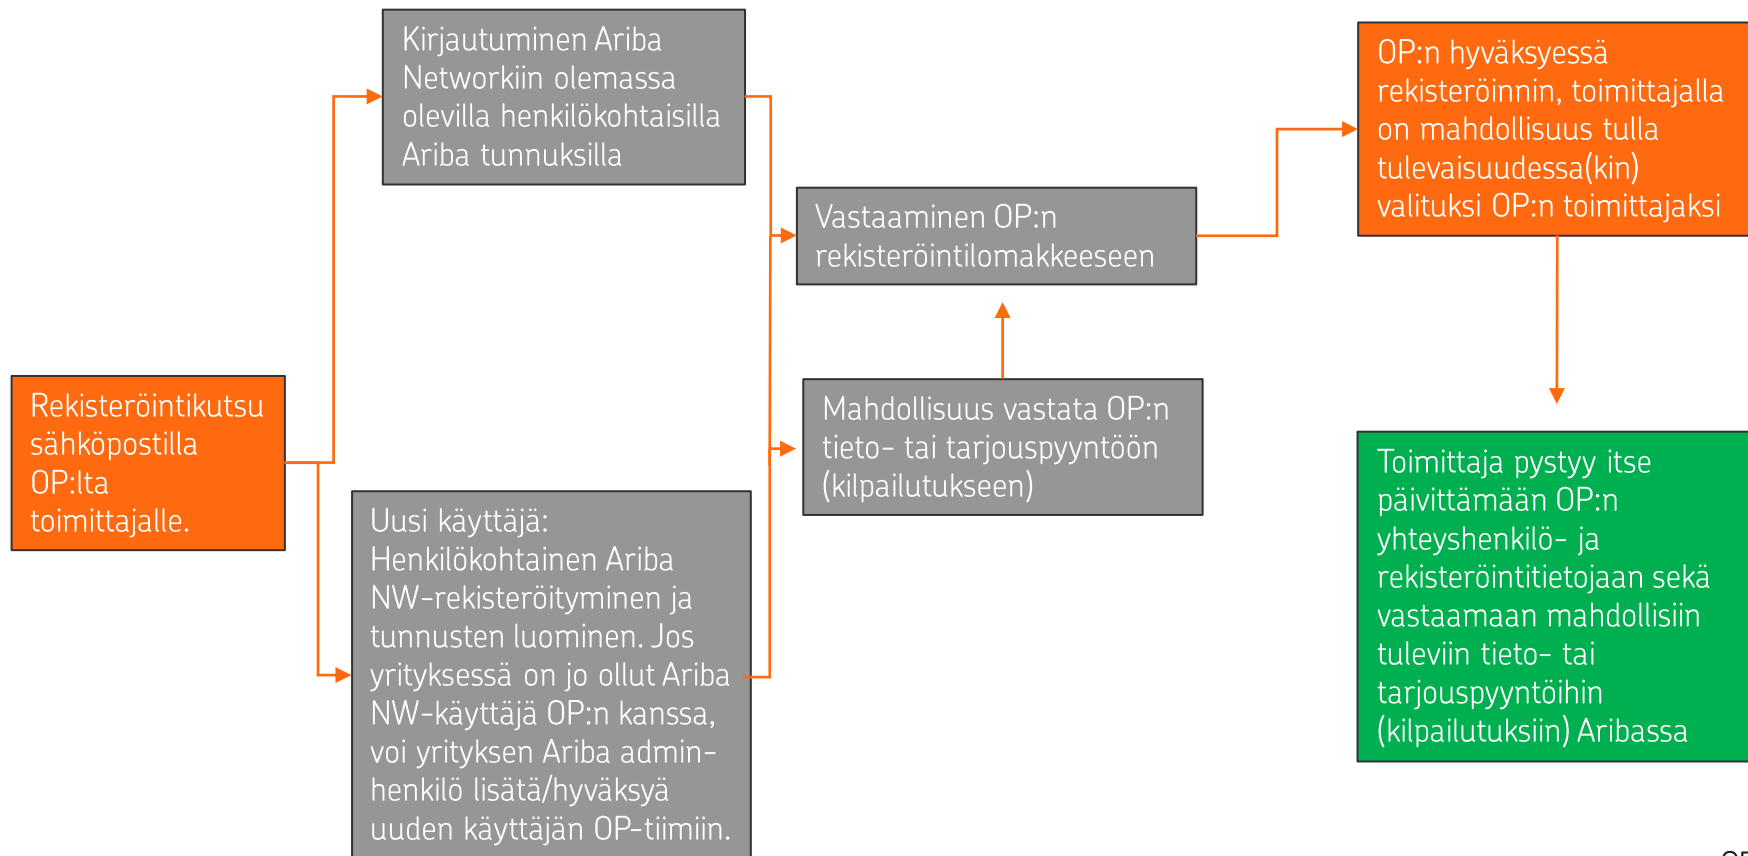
Rekisteröintikutsu sähköpostilla OP:lta toimittajalle.

Kirjautuminen Ariba Networkiin olemassa olevilla henkilökohtaisilla Ariba tunnuksilla

Uusi käyttäjä: Henkilökohtainen Ariba NW-rekisteröityminen ja tunnusten luominen. Jos yrityksessä on jo ollut Ariba NW-käyttäjä OP:n kanssa, voi yrityksen Ariba admin-henkilö lisätä/hyväksyä uuden käyttäjän OP-tiimiin.

Vastaaminen OP:n rekisteröintilomakkeeseen

Mahdollisuus vastata OP:n tieto- tai tarjouspyyntöön (kilpailutukseen)

OP:n hyväksyessä rekisteröinnin, toimittajalla on mahdollisuus tulla tulevaisuudessa(kin) valituksi OP:n toimittajaksi

Toimittaja pystyy itse päivittämään OP:n yhteyshenkilö- ja rekisteröintitietojaan sekä vastaamaan mahdollisiin tuleviin tieto- tai tarjouspyyntöihin (kilpailutuksiin) Aribassa